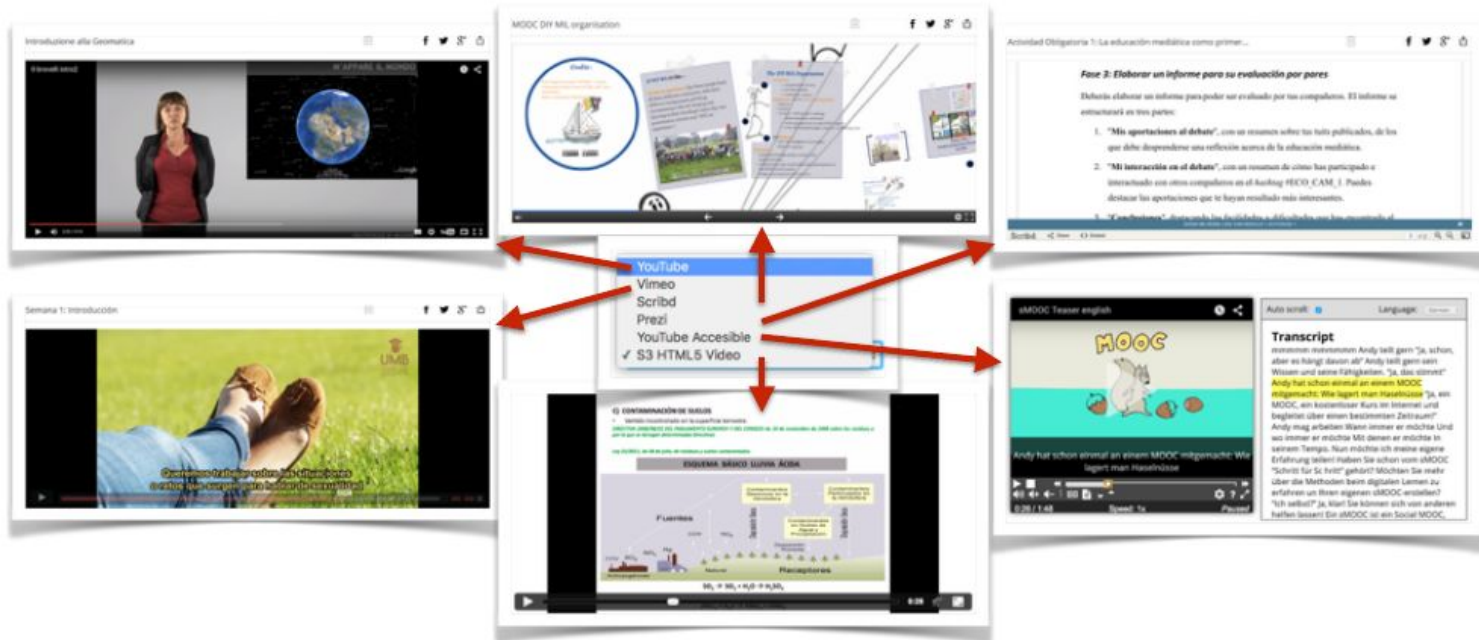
Introduzione alla Geomatica

MOOC DIY MIL organisation

Actividad Obligatoria 1: La educación mediática como primer...

Fase 3: Elaborar un informe para su evaluación por pares

Deberás elaborar un informe para poder ser evaluado por tus compañeros. El informe se estructurará en tres partes:

1. "Mis aportaciones al debate", con un resumen sobre tus tuits publicados, de los que debe desprenderse una reflexión acerca de la educación mediática.

2. "Mi interacción en el debate", con un resumen de cómo has participado e interactuado con otros compañeros en el hashtag #ECO_CAM_1. Puedes destacar las aportaciones que te hayan resultado más interesantes.

Scribd

YouTube
Vimeo
Scribd
Prezi
YouTube Accesible
✓ S3 HTML5 Video

Semana 1: Introducción

Queremos trabajar sobre las situaciones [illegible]

c) CONTAMINACIÓN DE SUELOS

ESQUEMA BÁSICO LLUVIA ÁCIDA

Fuentes

Receptores

sMOOC Teaser english

MOOC

Andy hat schon einmal an einem MOOC mitgemacht: Wie lagert man Haselnüsse

0:26 / 1:48

Speed: 1x

Paused

Auto scroll

Language:

Transcript

mmmmm mmmmmm Andy teilt gern "Ja, schon, aber es hängt davon ab" Andy teilt gern sein Wissen und seine Fähigkeiten. "Ja, das stimmt" Andy hat schon einmal an einem MOOC mitgemacht: Wie lagert man Haselnüsse "Ja, ein MOOC, ein kostenloser Kurs im Internet und begleitet über einen bestimmten Zeitraum!" Andy mag arbeiten Wann immer er möchte Und wo immer er möchte Mit denen er möchte In seinem Tempo. Nun möchte ich meine eigene Erfahrung teilen! Haben Sie schon vom sMOOC "Schritt für Sc hritt" gehört? Möchten Sie mehr über die Methoden beim digitalen Lernen zu erfahren un Ihren eigenen sMOOC erstellen? "Ich selbst?" Ja, klar! Sie können sich von anderen helfen lassen! Ein sMOOC ist ein Social MOOC,